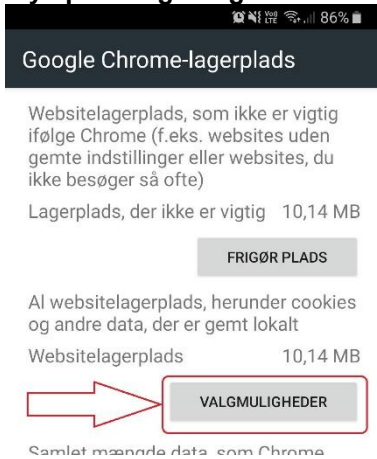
86%

Google Chrome-lagerplads

Websitelagerplads, som ikke er vigtig ifølge Chrome (f.eks. websites uden gemte indstillinger eller websites, du ikke besøger så ofte)

Lagerplads, der ikke er vigtig 10,14 MB

FRIGØR PLADS

Al websitelagerplads, herunder cookies og andre data, der er gemt lokalt

Websitelagerplads 10,14 MB

VALGMULIGHEDER

Samlet mængde data, som Chrome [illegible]